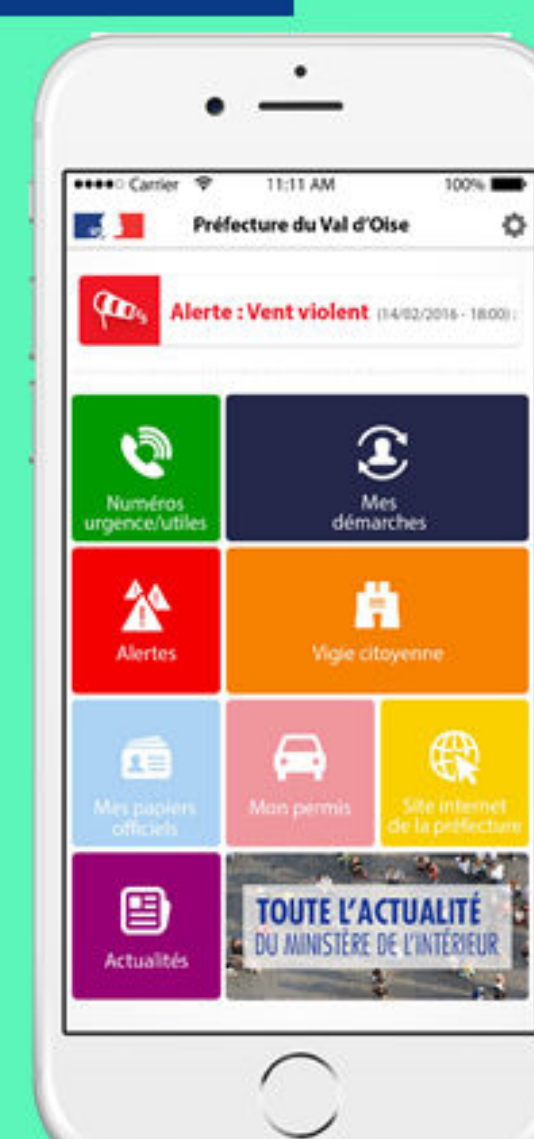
Carrier 11:11 AM 100%

Préfecture du Val d'Oise

Alerte : Vent violent (14/02/2016 - 18:00)

Numéros urgence/utiles

Mes démarches

Alertes

Vigie citoyenne

Mes papiers officiels

Mon permis

Site internet de la préfecture

Actualités

TOUTE L'ACTUALITÉ DU MINISTÈRE DE L'INTÉRIEUR